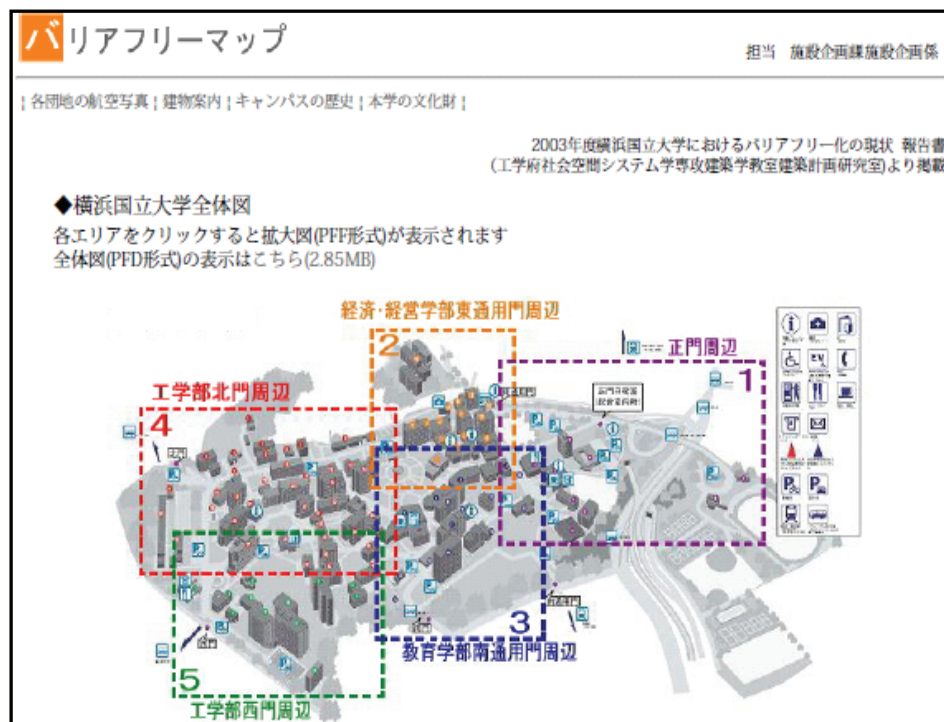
バリアフリーマップ

担当 施設企画課施設企画係

| 各団地の航空写真 | 建物案内 | キャンパスの歴史 | 本学の文化財 |

2003年度横浜国立大学におけるバリアフリー化の現状 報告書
(工学府社会空間システム学専攻建築学教室建築計画研究室)より掲載

◆横浜国立大学全体図
各エリアをクリックすると拡大図(PFF形式)が表示されます
全体図(PFD形式)の表示はこちら(2.85MB)

経済・経営学部東通用門周辺
2
正門周辺
1
工学部北門周辺
4
正門守衛室 総合案内所
3
5
教育学部南通用門周辺
工学部西門周辺